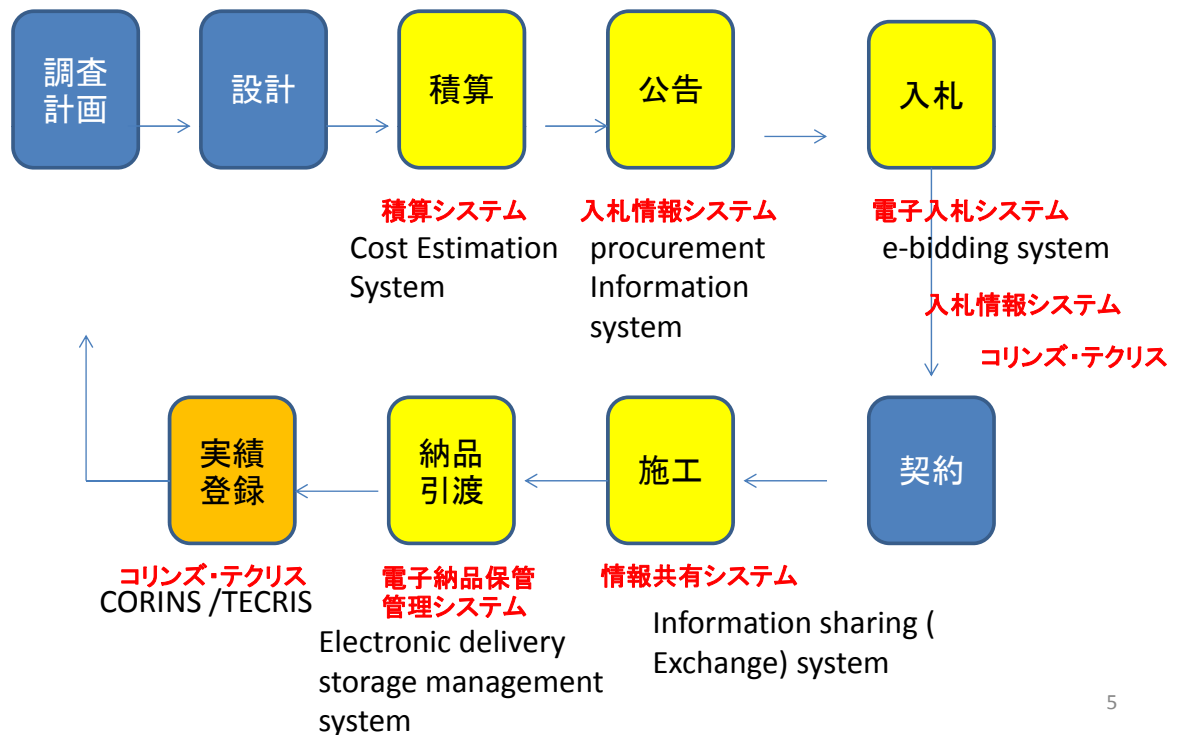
調査計画

設計

積算

公告

入札

積算システム
Cost Estimation System

入札情報システム
procurement Information system

電子入札システム
e-bidding system

入札情報システム

コリンズ･テクリス

契約

施工

納品引渡

実績登録

コリンズ･テクリス
CORINS /TECRIS

電子納品保管管理システム
Electronic delivery storage management system

情報共有システム
Information sharing ( Exchange) system

5